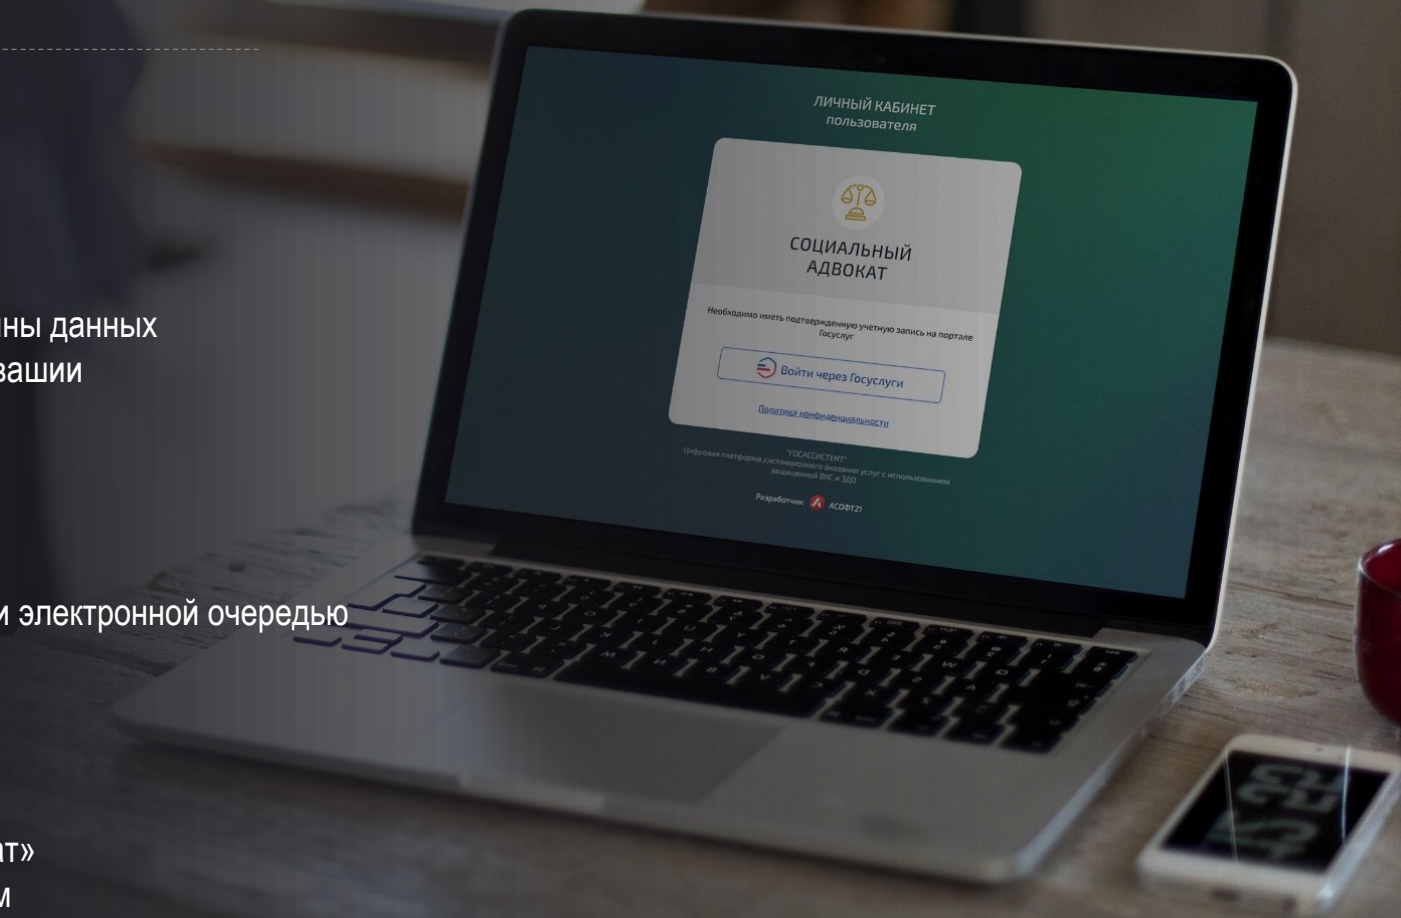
ны данных
зашии

и электронной очередью

ат»
м

ЛИЧНЫЙ КАБИНЕТ
пользователя

СОЦИАЛЬНЫЙ АДВОКАТ

Необходимо иметь подтвержденную учетную запись на портале Госуслуг

Войти через Госуслуги

Политика конфиденциальности

"ГОСАССИСТЕНТ"
Цифровая платформа дистанционного оказания услуг с использованием защищенной ВКС и ЭДО

Разработчик: АСОФТ21